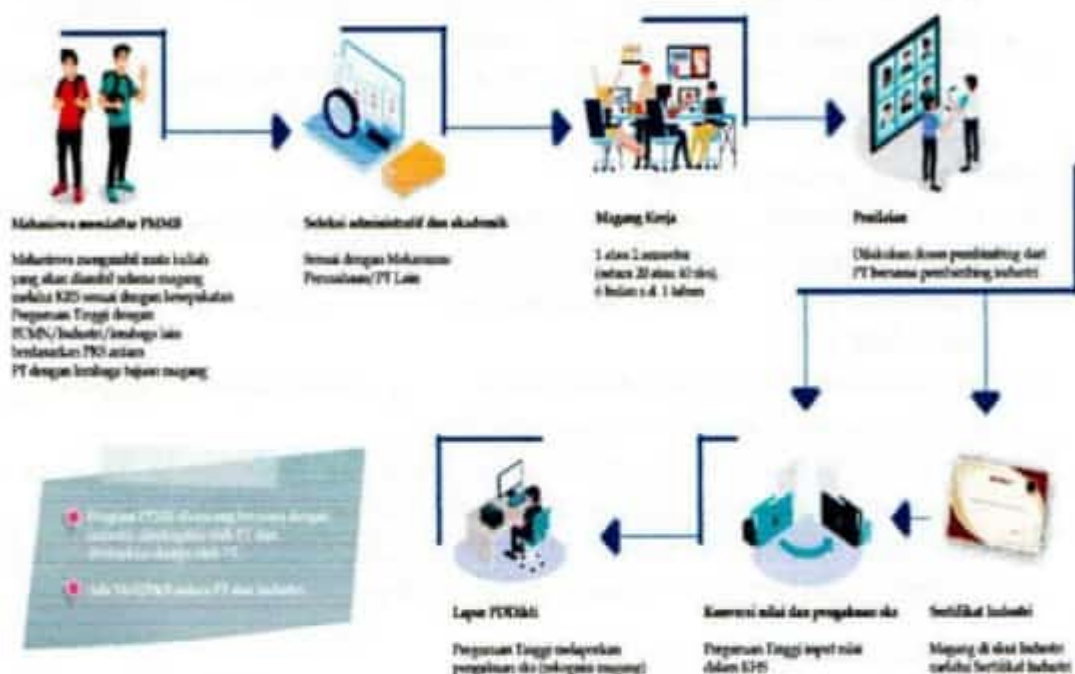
Mahasiswa mendaftar PMMB

Mahasiswa mengambil mata kuliah yang akan diambil selama magang melalui KRS sesuai dengan kesepakatan Perguruan Tinggi dengan BUMN/Industri/lembaga lain berdasarkan PKS antara PT dengan lembaga tujuan magang

Seleksi administratif dan akademik

Sesuai dengan kebutuhan Perusahaan/PT Lain

Magang Kerja

1 atau 2 semester (setara 20 atau 40 sks), 6 bulan s.d. 1 tahun

Penilaian

Dilakukan dosen pembimbing dari PT bersama pembimbing industri

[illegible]

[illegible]

Lapor PDDikti

Perguruan Tinggi melaporkan pengakuan sks (sebagai magang)

Konversi nilai dan pengakuan sks

Perguruan Tinggi input nilai dalam KHS

Sertifikat Industri

Magang di dunia Industri melalui Sertifikat Industri